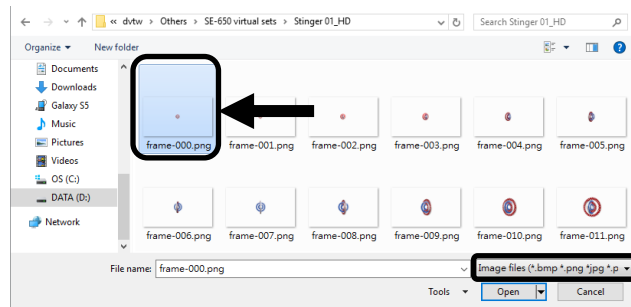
« dvtw › Others › SE-650 virtual sets › Stinger 01_HD

Search Stinger 01_HD

Organize ▾

New folder

Documents
Downloads
Galaxy S5
Music
Pictures
Videos
OS (C:)
DATA (D:)
Network

frame-000.png
frame-001.png
frame-002.png
frame-003.png
frame-004.png
frame-005.png
frame-006.png
frame-007.png
frame-008.png
frame-009.png
frame-010.png
frame-011.png

File name: frame-000.png

Image files (*.bmp *.png *jpg *.p

Tools ▾

Open

Cancel